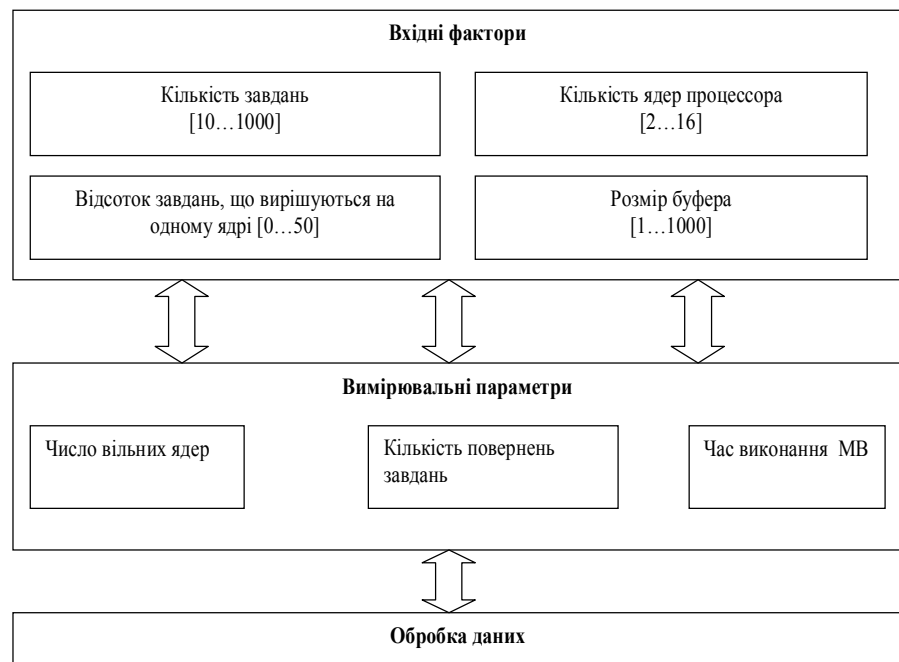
Вхідні фактори

Кількість завдань [10…1000]

Кількість ядер процесора [2…16]

Відсоток завдань, що вирішуються на одному ядрі [0…50]

Розмір буфера [1…1000]

Вимірювальні параметри

Число вільних ядер

Кількість повернень завдань

Час виконання МВ

Обробка даних